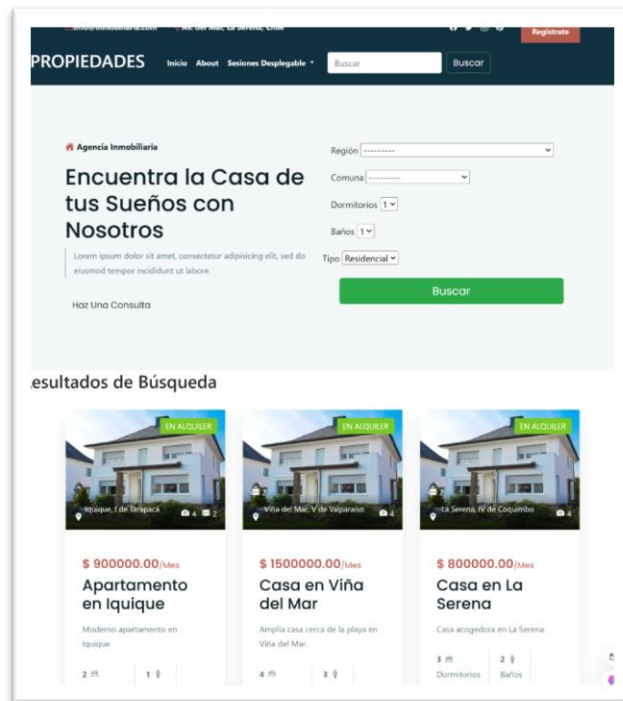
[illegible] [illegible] La Serena, Chile

Registrate

PROPIEDADES Inicio About Sesiones Desplegable Buscar Buscar

Agencia Inmobiliaria

Encuentra la Casa de tus Sueños con Nosotros

Lorem ipsum dolor sit amet, consectetur adipisicing elit, sed do eiusmod tempor incididunt ut labore.

Haz Una Consulta

Región ---------

Comuna ---------

Dormitorios 1

Baños 1

Tipo Residencial

Buscar

esultados de Búsqueda

EN ALQUILER
Iquique, I de Tarapacá 4 2
$ 900000.00/Mes
Apartamento en Iquique
Moderno apartamento en Iquique.
2 1

EN ALQUILER
Viña del Mar, V de Valparaíso 4
$ 1500000.00/Mes
Casa en Viña del Mar
Amplia casa cerca de la playa en Viña del Mar.
4 3

EN ALQUILER
La Serena, IV de Coquimbo 4
$ 800000.00/Mes
Casa en La Serena
Casa acogedora en La Serena.
3 Dormitorios 2 Baños